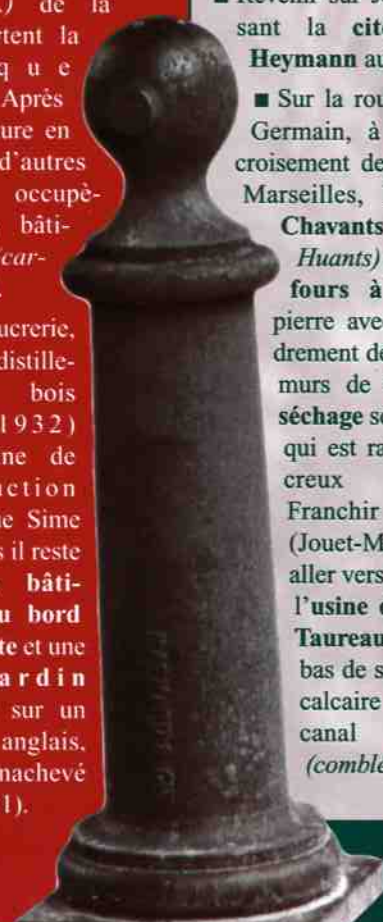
) de la
rtent la
q u e
Après
ure en
d'autres
occupè-
bâti-
(car-

ucrerie,
distille-
bois
1932)
ne de
ction
e Sime
s il reste
bâti-
u bord
te et une
a r d i n
sur un
anglais,
nachevé
1).

■ Revenir sur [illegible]
sant la cit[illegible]
Heymann au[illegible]

■ Sur la rou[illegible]
Germain, à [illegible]
croisement de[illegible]
Marseilles, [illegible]
Chavants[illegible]
Huants)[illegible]
fours à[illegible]
pierre ave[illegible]
drement de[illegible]
murs de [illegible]
séchage s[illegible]
qui est ra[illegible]
creux
Franchir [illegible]
(Jouet-M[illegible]
aller vers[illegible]
l'usine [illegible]
Taureau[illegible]
bas de s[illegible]
calcaire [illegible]
canal
(comble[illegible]